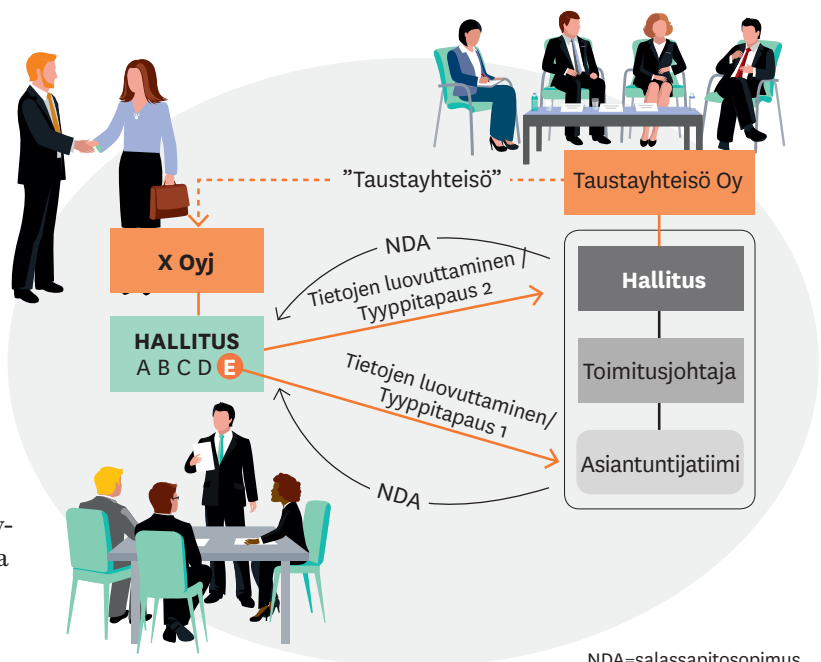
”Taustayhteisö”

Taustayhteisö Oy

X Oyj

NDA

Tietojen luovuttaminen / Tyyppitapaus 2

Hallitus

HALLITUS
A B C D E

Toimitusjohtaja

Tietojen luovuttaminen/ Tyyppitapaus 1

Asiantuntijatiimi

NDA

y-
a

NDA=salassapitosopimus